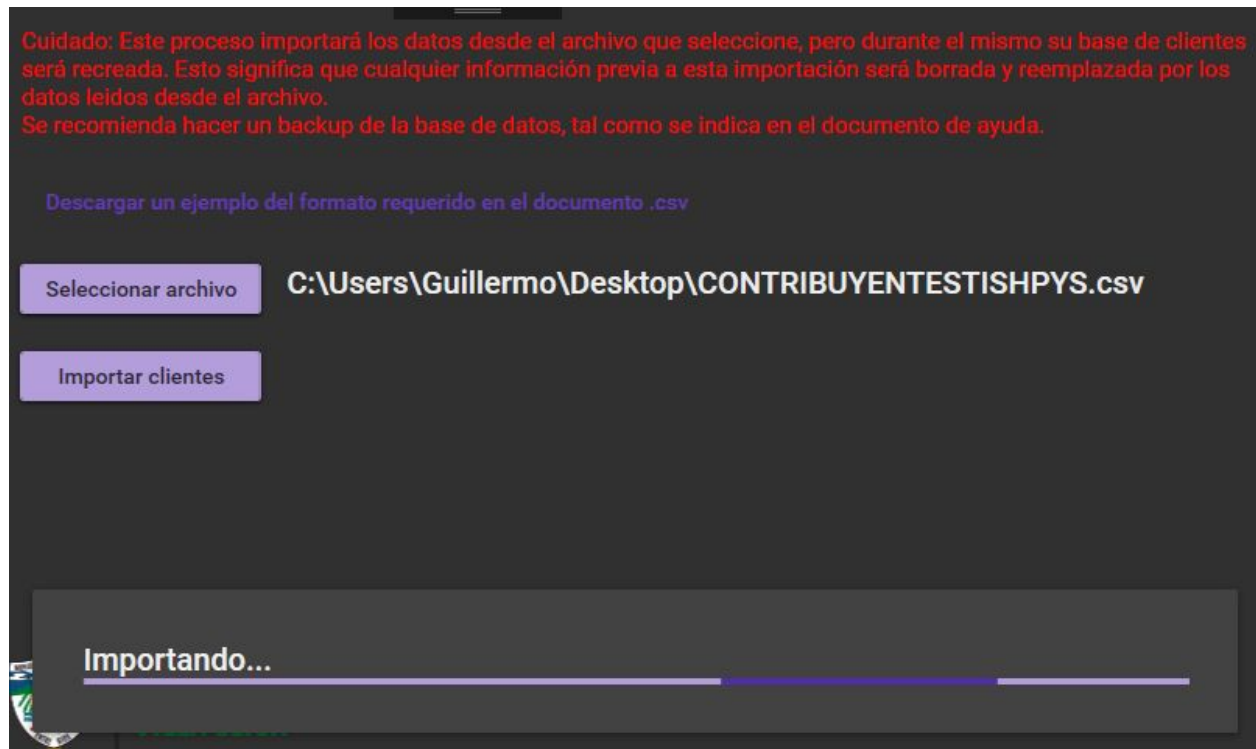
Cuidado: Este proceso importará los datos desde el archivo que seleccione, pero durante el mismo su base de clientes será recreada. Esto significa que cualquier información previa a esta importación será borrada y reemplazada por los datos leidos desde el archivo.
Se recomienda hacer un backup de la base de datos, tal como se indica en el documento de ayuda.

Descargar un ejemplo del formato requerido en el documento .csv

Seleccionar archivo

C:\Users\Guillermo\Desktop\CONTRIBUYENTESTISHPYS.csv

Importar clientes

Importando...